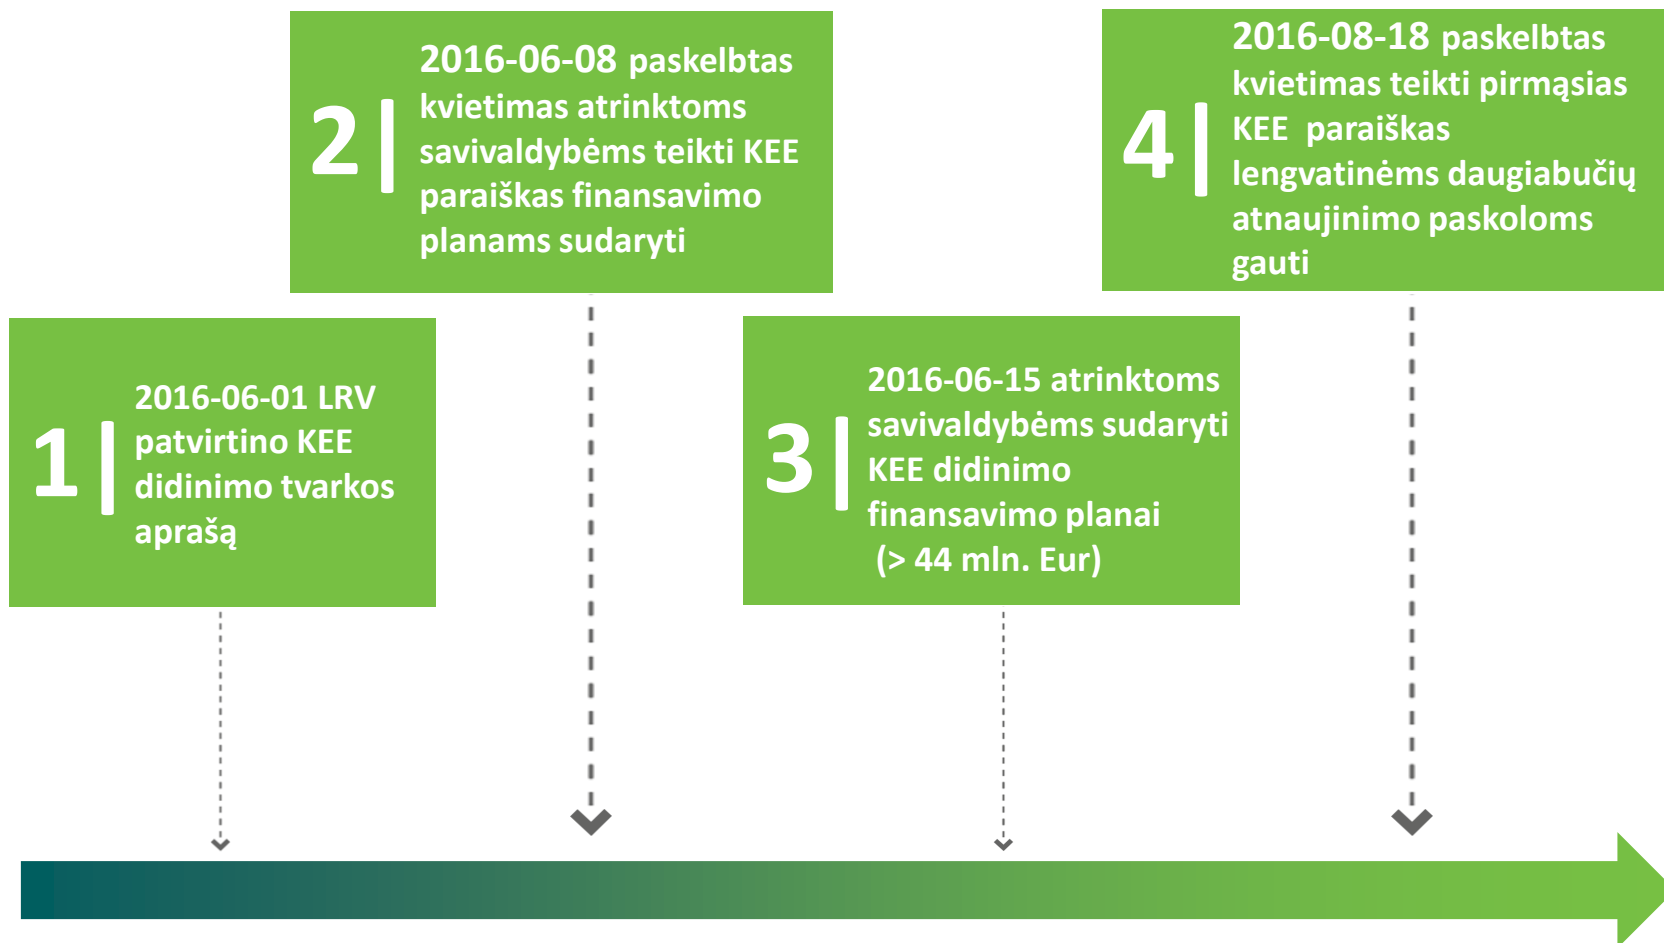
1 | 2016-06-01 LRV patvirtino KEE didinimo tvarkos aprašą

2 | 2016-06-08 paskelbtas kvietimas atrinktoms savivaldybėms teikti KEE paraiškas finansavimo planams sudaryti

3 | 2016-06-15 atrinktoms savivaldybėms sudaryti KEE didinimo finansavimo planai (> 44 mln. Eur)

4 | 2016-08-18 paskelbtas kvietimas teikti pirmąsias KEE paraiškas lengvatinėms daugiabučių atnaujinimo paskoloms gauti